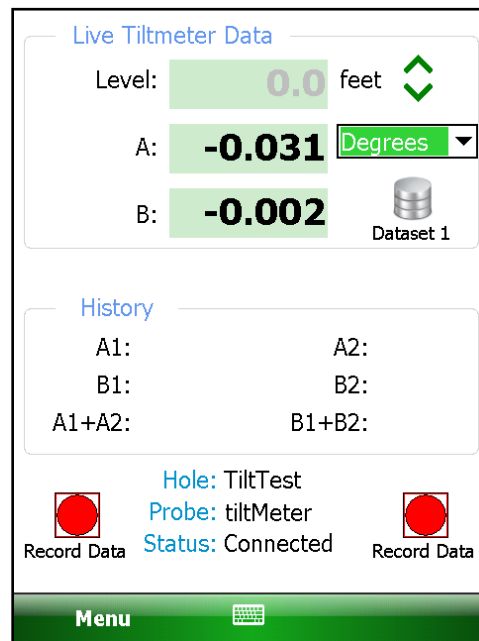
Live Tiltmeter Data

Level: 0.0 feet

A: -0.031 Degrees

B: -0.002 Dataset 1

History

A1: A2:

B1: B2:

A1+A2: B1+B2:

Hole: TiltTest
Probe: tiltMeter
Status: Connected

Record Data Record Data

Menu